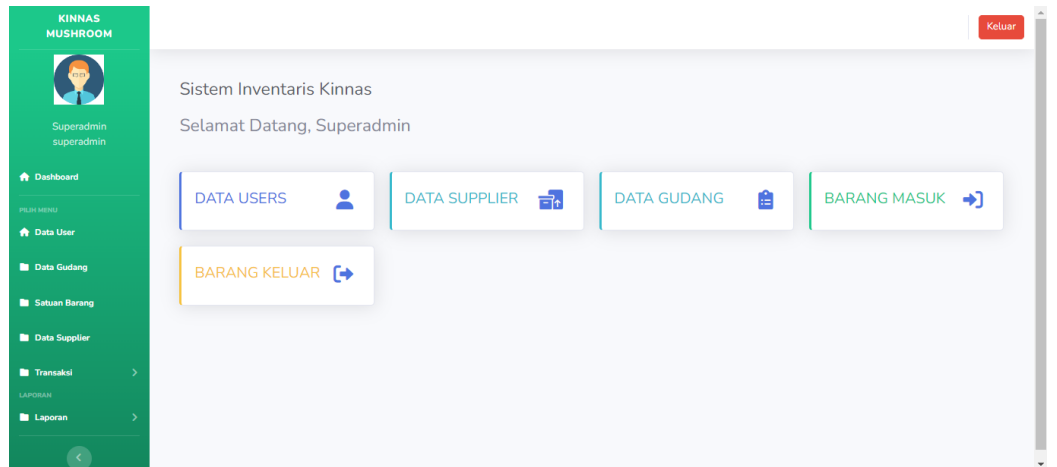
KINNAS MUSHROOM

Superadmin
superadmin

Dashboard

PILIH MENU

Data User

Data Gudang

Satuan Barang

Data Supplier

Transaksi

LAPORAN

Laporan

Keluar

Sistem Inventaris Kinnas

Selamat Datang, Superadmin

DATA USERS

DATA SUPPLIER

DATA GUDANG

BARANG MASUK

BARANG KELUAR